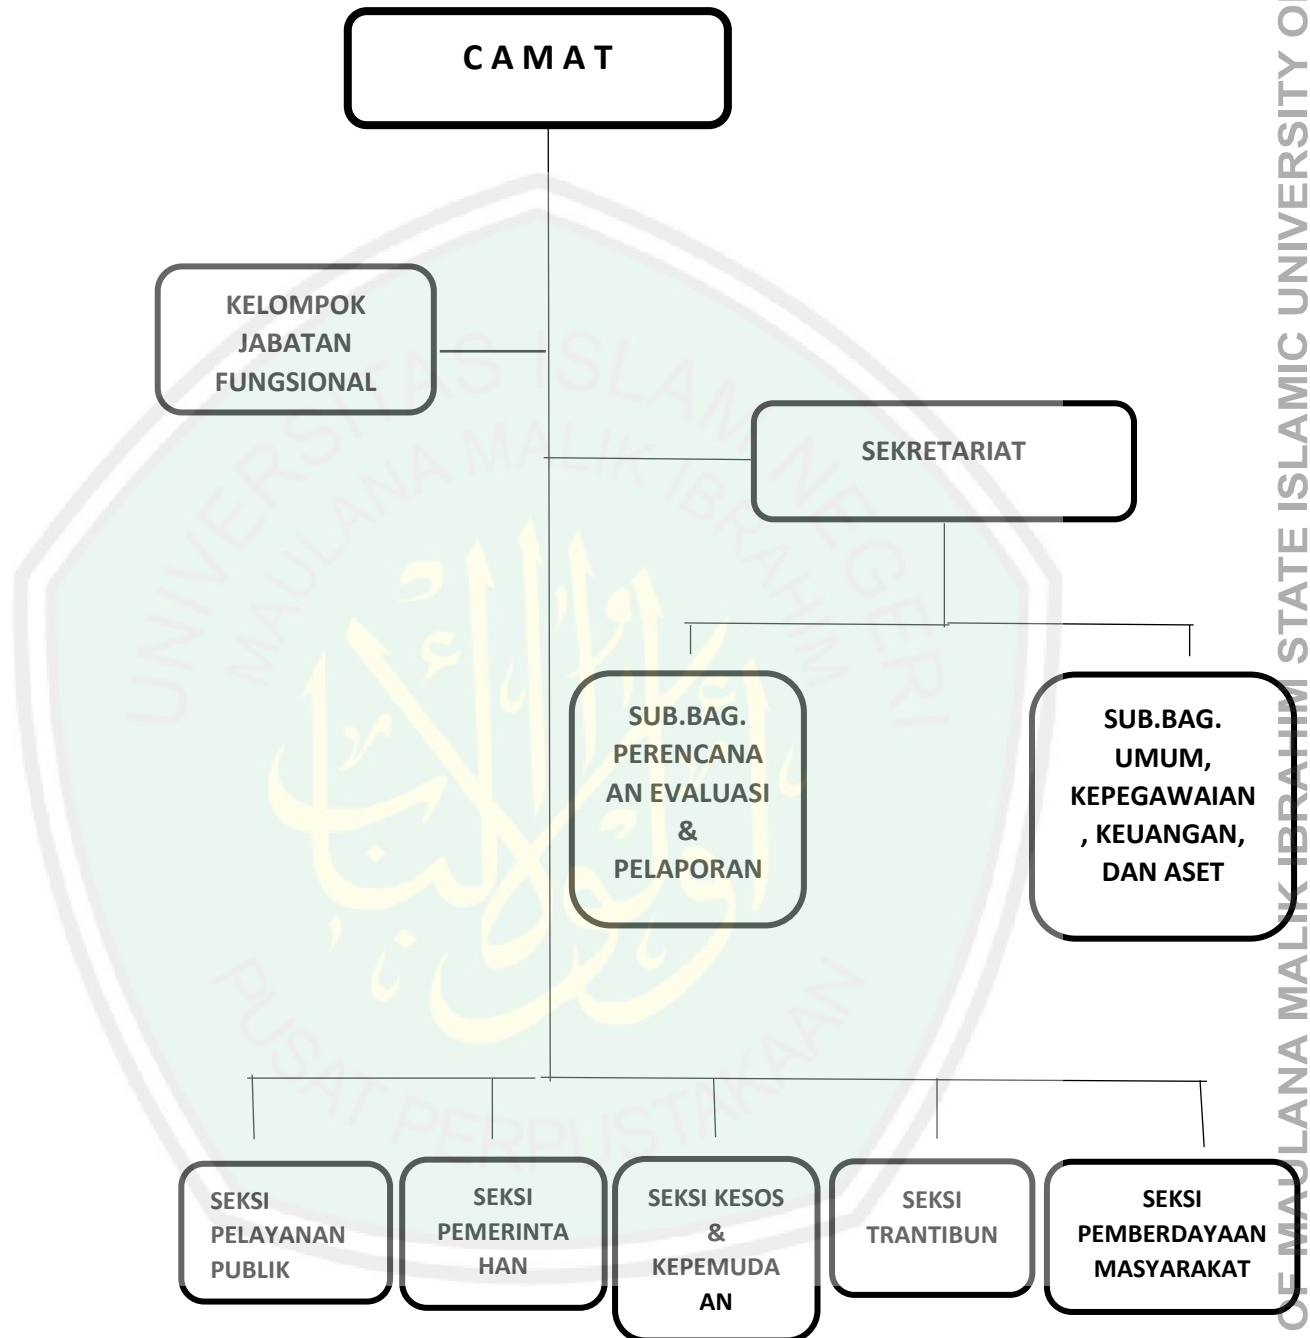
CAMAT

KELOMPOK JABATAN FUNGSIONAL

SEKRETARIAT

SUB.BAG. PERENCANAAN EVALUASI & PELAPORAN

SUB.BAG. UMUM, KEPEGAWAIAN, KEUANGAN, DAN ASET

SEKSI PELAYANAN PUBLIK

SEKSI PEMERINTAHAN

SEKSI KESOS & KEPEMUDAAN

SEKSI TRANTIBUN

SEKSI PEMBERDAYAAN MASYARAKAT

UNIVERSITAS ISLAM NEGERI MAULANA MALIK IBRAHIM PUSAT PERPUSTAKAAN

OF MAULANA MALIK IBRAHIM STATE ISLAMIC UNIVERSITY O